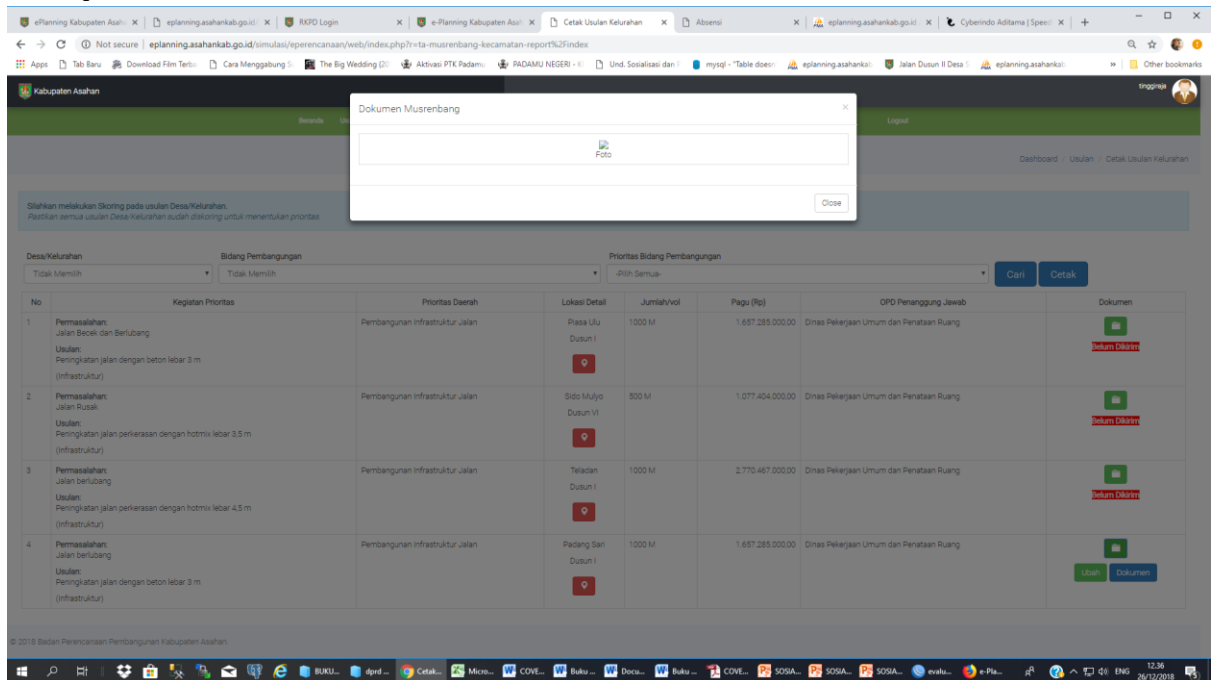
ePlanning Kabupaten Asah | eplanning.asahankab.go.id | RKPD Login | e-Planning Kabupaten Asah | Cetak Usulan Kelurahan | Absensi | eplanning.asahankab.go.id | Cyberindo Aditama | Speed

Not secure | eplanning.asahankab.go.id/simulasi/eperencanaan/web/index.php?r=ta-musrenbang-kecamatan-report%2Findex

Apps Tab Baru Download Film Terb Cara Menggabung S The Big Wedding (20 Aktivasi PTK Padamu PADAMU NEGERI - K Und. Sosialisasi dan mysql - "Table does eplanning.asahankab Jalan Dusun II Desa eplanning.asahankab Other bookmarks

Kabupaten Asahan

tinggiraja

Beranda

Logout

Dokumen Musrenbang

Foto

Close

Dashboard / Usulan / Cetak Usulan Kelurahan

Silahkan melakukan Skoring pada usulan Desa/Kelurahan.
Pastikan semua usulan Desa/Kelurahan sudah diskoring untuk menentukan prioritas.

Desa/Kelurahan
Tidak Memilih

Bidang Pembangunan
Tidak Memilih

Prioritas Bidang Pembangunan
-Pilih Semua-

Cari Cetak

| No | Kegiatan Prioritas | Prioritas Daerah | Lokasi Detail | Jumlah/vol | Pagu (Rp) | OPD Penanggung Jawab | Dokumen |
|---|---|---|---|---|---|---|---|
| 1 | Permasalahan: Jalan Becek dan Berlubang Usulan: Peningkatan jalan dengan beton lebar 3 m (Infrastruktur) | Pembangunan Infrastruktur Jalan | Pasa Ulu Dusun I | 1000 M | 1.657.285.000,00 | Dinas Pekerjaan Umum dan Penataan Ruang | Belum Dikirim |
| 2 | Permasalahan: Jalan Rusak Usulan: Peningkatan jalan perkerasan dengan hotmix lebar 3,5 m (Infrastruktur) | Pembangunan Infrastruktur Jalan | Sido Mulyo Dusun VI | 500 M | 1.077.404.000,00 | Dinas Pekerjaan Umum dan Penataan Ruang | Belum Dikirim |
| 3 | Permasalahan: Jalan berlubang Usulan: Peningkatan jalan perkerasan dengan hotmix lebar 4,5 m (Infrastruktur) | Pembangunan Infrastruktur Jalan | Teladan Dusun I | 1000 M | 2.770.467.000,00 | Dinas Pekerjaan Umum dan Penataan Ruang | Belum Dikirim |
| 4 | Permasalahan: Jalan berlubang Usulan: Peningkatan jalan dengan beton lebar 3 m (Infrastruktur) | Pembangunan Infrastruktur Jalan | Padang Sari Dusun I | 1000 M | 1.657.285.000,00 | Dinas Pekerjaan Umum dan Penataan Ruang | Ubah Dokumen |

© 2018 Badan Perencanaan Pembangunan Kabupaten Asahan

BUKU... dprd... Cetak... Micro... COVE... Buku... Docu... Buku... COVE... SOSIA... SOSIA... SOSIA... evalu... e-Pla... ENG 12.36 26/12/2018